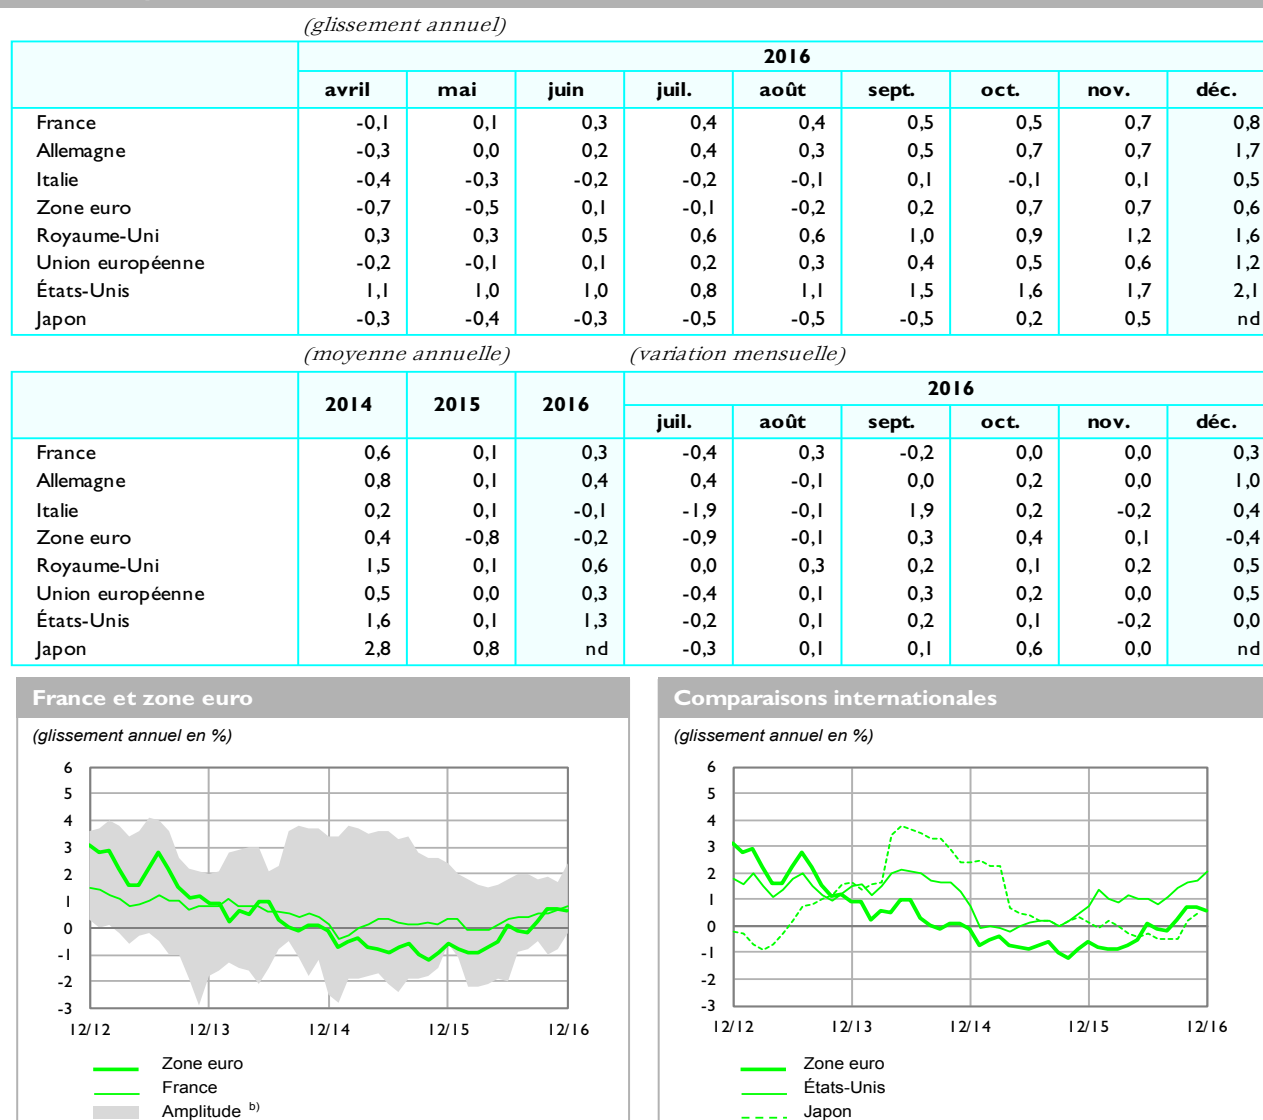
(glissement annuel)

| | 2016 | | | | | | | | |
|---|---|---|---|---|---|---|---|---|---|
| | avril | mai | juin | juil. | août | sept. | oct. | nov. | déc. |
| France | -0,1 | 0,1 | 0,3 | 0,4 | 0,4 | 0,5 | 0,5 | 0,7 | 0,8 |
| Allemagne | -0,3 | 0,0 | 0,2 | 0,4 | 0,3 | 0,5 | 0,7 | 0,7 | 1,7 |
| Italie | -0,4 | -0,3 | -0,2 | -0,2 | -0,1 | 0,1 | -0,1 | 0,1 | 0,5 |
| Zone euro | -0,7 | -0,5 | 0,1 | -0,1 | -0,2 | 0,2 | 0,7 | 0,7 | 0,6 |
| Royaume-Uni | 0,3 | 0,3 | 0,5 | 0,6 | 0,6 | 1,0 | 0,9 | 1,2 | 1,6 |
| Union européenne | -0,2 | -0,1 | 0,1 | 0,2 | 0,3 | 0,4 | 0,5 | 0,6 | 1,2 |
| États-Unis | 1,1 | 1,0 | 1,0 | 0,8 | 1,1 | 1,5 | 1,6 | 1,7 | 2,1 |
| Japon | -0,3 | -0,4 | -0,3 | -0,5 | -0,5 | -0,5 | 0,2 | 0,5 | nd |

(moyenne annuelle) (variation mensuelle)

| | 2014 | 2015 | 2016 | 2016 juil. | août | sept. | oct. | nov. | déc. |
|---|---|---|---|---|---|---|---|---|---|
| France | 0,6 | 0,1 | 0,3 | -0,4 | 0,3 | -0,2 | 0,0 | 0,0 | 0,3 |
| Allemagne | 0,8 | 0,1 | 0,4 | 0,4 | -0,1 | 0,0 | 0,2 | 0,0 | 1,0 |
| Italie | 0,2 | 0,1 | -0,1 | -1,9 | -0,1 | 1,9 | 0,2 | -0,2 | 0,4 |
| Zone euro | 0,4 | -0,8 | -0,2 | -0,9 | -0,1 | 0,3 | 0,4 | 0,1 | -0,4 |
| Royaume-Uni | 1,5 | 0,1 | 0,6 | 0,0 | 0,3 | 0,2 | 0,1 | 0,2 | 0,5 |
| Union européenne | 0,5 | 0,0 | 0,3 | -0,4 | 0,1 | 0,3 | 0,2 | 0,0 | 0,5 |
| États-Unis | 1,6 | 0,1 | 1,3 | -0,2 | 0,1 | 0,2 | 0,1 | -0,2 | 0,0 |
| Japon | 2,8 | 0,8 | nd | -0,3 | 0,1 | 0,1 | 0,6 | 0,0 | nd |

France et zone euro
(glissement annuel en %)
6 5 4 3 2 1 0 -1 -2 -3
12/12 12/13 12/14 12/15 12/16
Zone euro
France
Amplitude b)

Comparaisons internationales
(glissement annuel en %)
6 5 4 3 2 1 0 -1 -2 -3
12/12 12/13 12/14 12/15 12/16
Zone euro
États-Unis
Japon